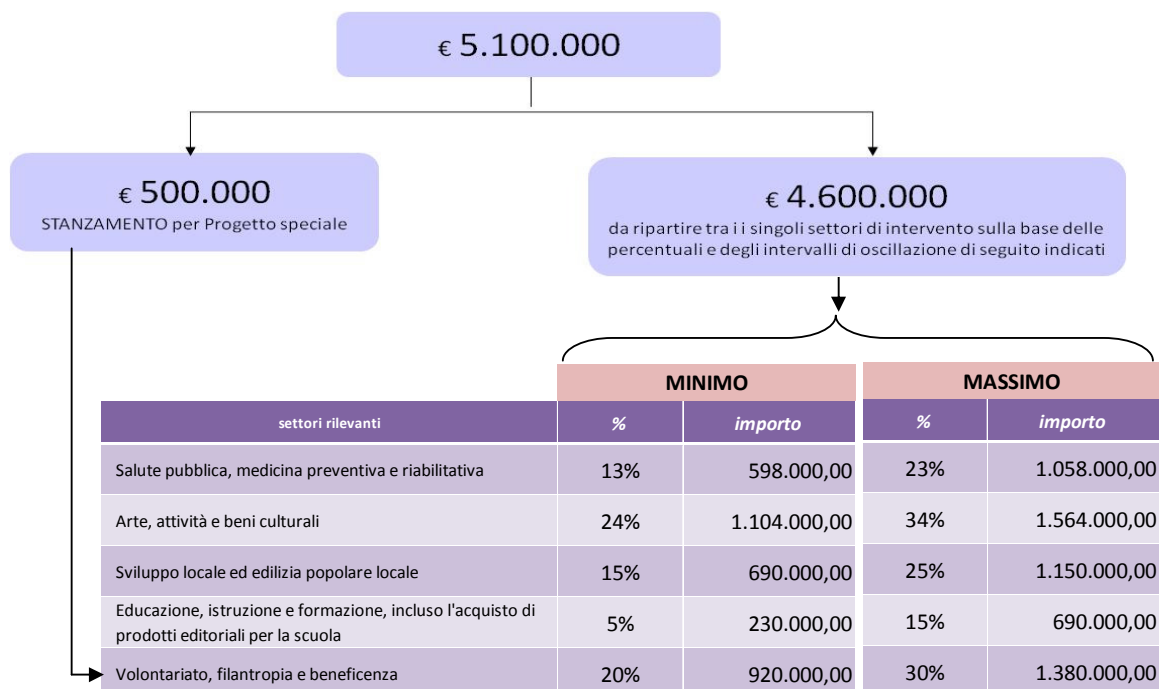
€ 5.100.000

€ 500.000
STANZAMENTO per Progetto speciale

€ 4.600.000
da ripartire tra i i singoli settori di intervento sulla base delle percentuali e degli intervalli di oscillazione di seguito indicati

| | MINIMO | | MASSIMO | |
|---|---|---|---|---|
| settori rilevanti | % | importo | % | importo |
| Salute pubblica, medicina preventiva e riabilitativa | 13% | 598.000,00 | 23% | 1.058.000,00 |
| Arte, attività e beni culturali | 24% | 1.104.000,00 | 34% | 1.564.000,00 |
| Sviluppo locale ed edilizia popolare locale | 15% | 690.000,00 | 25% | 1.150.000,00 |
| Educazione, istruzione e formazione, incluso l'acquisto di prodotti editoriali per la scuola | 5% | 230.000,00 | 15% | 690.000,00 |
| Volontariato, filantropia e beneficenza | 20% | 920.000,00 | 30% | 1.380.000,00 |